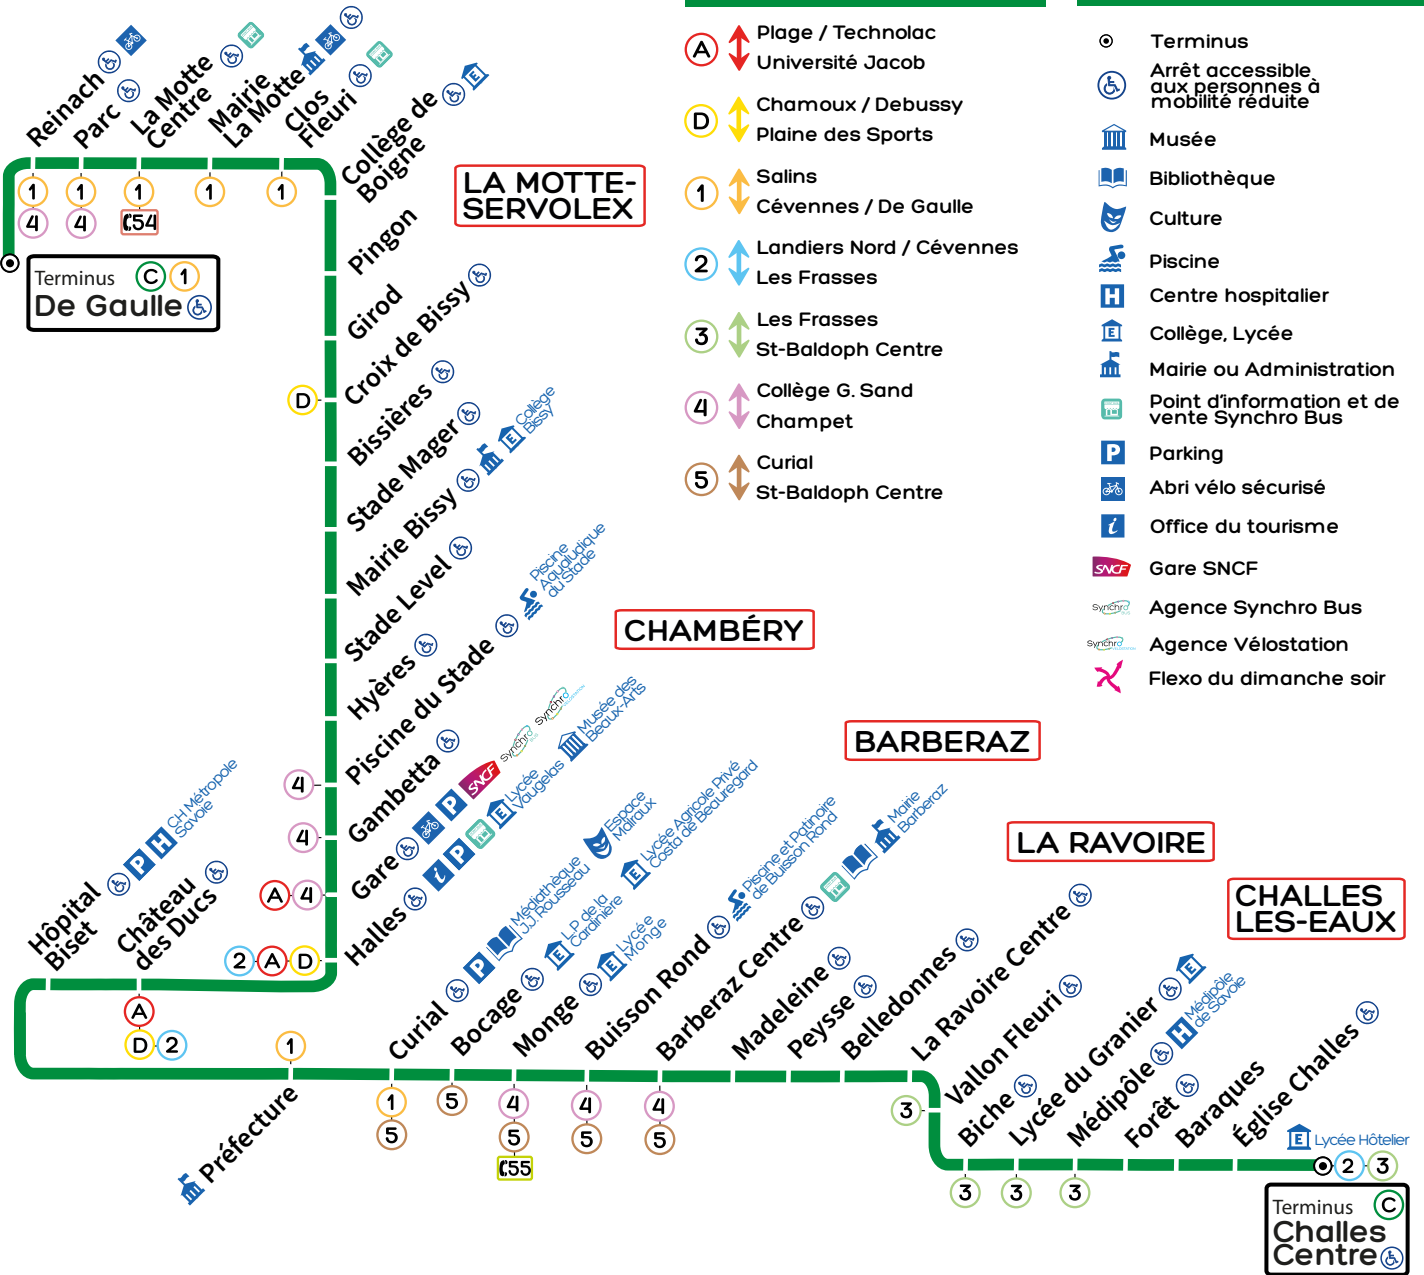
Reinach
Parc
La Motte Centre
Mairie La Motte
Clos Fleuri
Collège de Boigne
1 4
1 4
1 C54
1
1
Terminus C 1
De Gaulle
LA MOTTE-SERVOLEX
Pingon
Girod
Croix de Bissy
Bissières
D
Stade Mager
Collège Bissy
Mairie Bissy
Stade Level
Piscine Aquatique du Stade
Hyères
Piscine du Stade
CHAMBÉRY
Gambetta
4
Musée des Beaux-Arts
Lycée Vaugelas
Gare
4
Halles
A 4
Espace Malraux
Lycée Agricole Privé Costa de Beauregard
Hôpital Biset
CH Métropole Savoie
Château des Ducs
2 A D
A
D 2
1
Préfecture
Médiathèque J.J. Rousseau
LP de la Cardinière
Lycée Monge
Curial
Bocage
Monge
Buisson Rond
Piscine et Patinoire de Buisson Rond
Barberaz Centre
Mairie Barberaz
BARBERAZ
Madeleine
Peysse
Belledonnes
La Ravoire Centre
LA RAVOIRE
Vallon Fleuri
Biche
Lycée du Granier
Médipôle
Médipôle de Savoie
Forêt
Baraques
Église Challes
CHALLES LES-EAUX
Lycée Hôtelier
1 5
5
4 5 C55
4 5
4 5
3
3 3 3
2 3
Terminus C
Challes Centre

A Plage / Technolac
Université Jacob
D Chamoux / Debussy
Plaine des Sports
1 Salins
Cévennes / De Gaulle
2 Landiers Nord / Cévennes
Les Frasses
3 Les Frasses
St-Baldoph Centre
4 Collège G. Sand
Champet
5 Curial
St-Baldoph Centre

Terminus
Arrêt accessible aux personnes à mobilité réduite
Musée
Bibliothèque
Culture
Piscine
Centre hospitalier
Collège, Lycée
Mairie ou Administration
Point d'information et de vente Synchro Bus
Parking
Abri vélo sécurisé
Office du tourisme
Gare SNCF
Agence Synchro Bus
Agence Vélostation
Flexo du dimanche soir